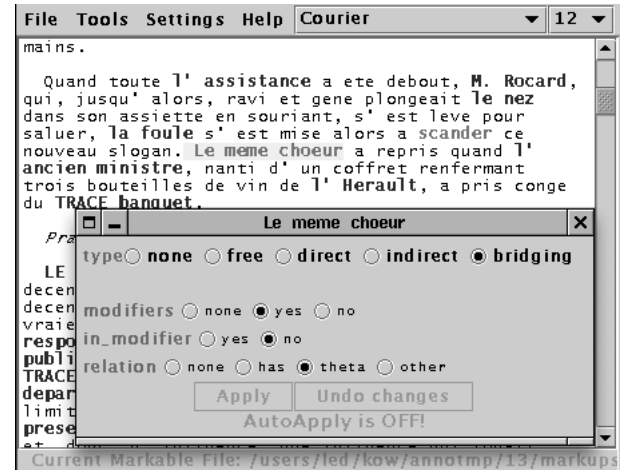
File Tools Settings Help Courier 12

mains.

Quand toute l' assistance a ete debout, M. Rocard, qui, jusqu' alors, ravi et gene plongeait le nez dans son assiette en souriant, s' est leve pour saluer, la foule s' est mise alors a scander ce nouveau slogan. Le meme choeur a repris quand l' ancien ministre, nanti d' un coffret renfermant trois bouteilles de vin de l' Herault, a pris conge du TRACE banquet.

Pra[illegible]

LE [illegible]
decen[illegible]
decen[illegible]
vraie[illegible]
respo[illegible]
publi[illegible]
TRACE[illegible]
depar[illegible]
limit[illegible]
prese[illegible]

Le meme choeur

type none free direct indirect bridging

modifiers none yes no
in_modifier yes no
relation none has theta other

Apply Undo changes
AutoApply is OFF!

Current Markable File: /users/led/kow/annotmp/13/markups